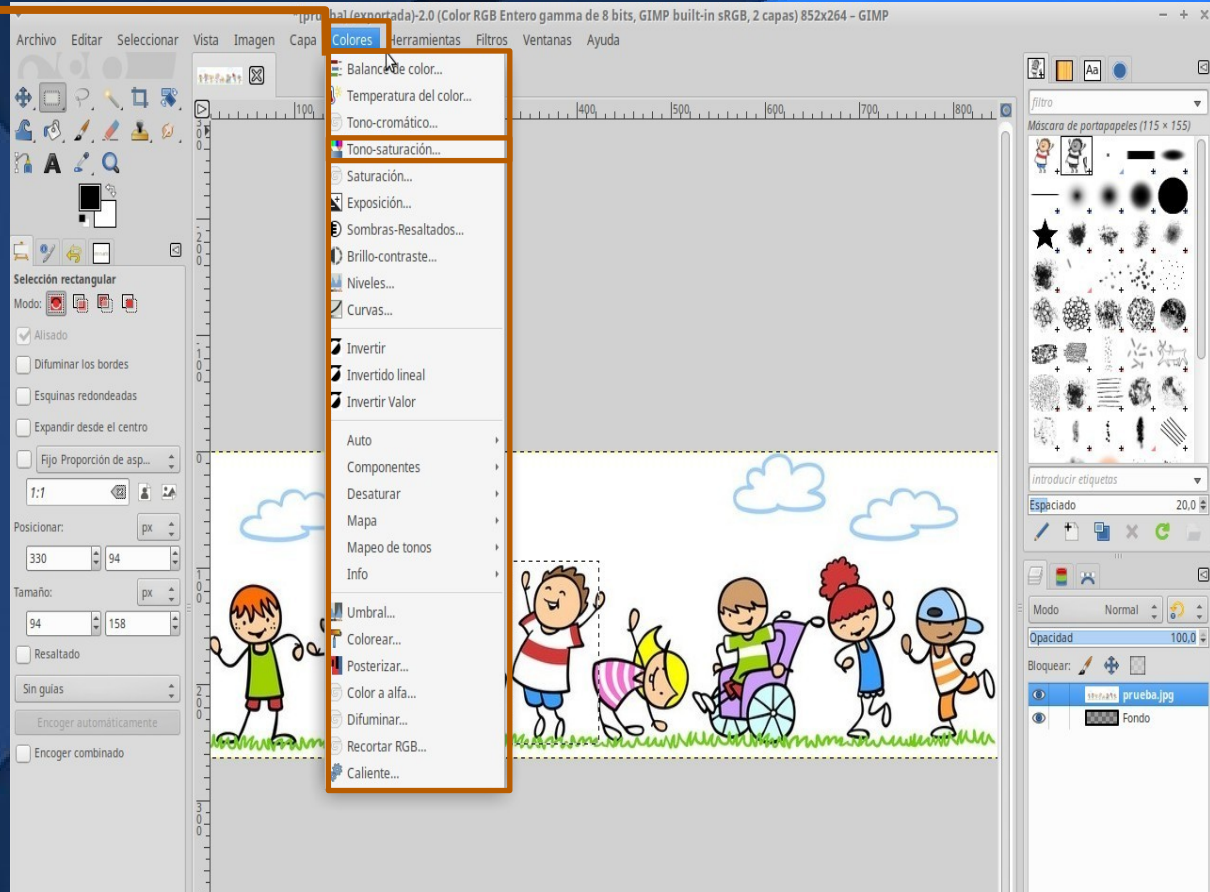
*[prueba] (exportada)-2.0 (Color RGB Entero gamma de 8 bits, GIMP built-in sRGB, 2 capas) 852x264 – GIMP

Archivo Editar Seleccionar Vista Imagen Capa Colores Herramientas Filtros Ventanas Ayuda

Balance de color...
Temperatura del color...
Tono-cromático...
Tono-saturación...
Saturación...
Exposición...
Sombras-Resaltados...
Brillo-contraste...
Niveles...
Curvas...
Invertir
Invertido lineal
Invertir Valor
Auto
Componentes
Desaturar
Mapa
Mapeo de tonos
Info
Umbral...
Colorear...
Posterizar...
Color a alfa...
Difuminar...
Recortar RGB...
Caliente...

Selección rectangular
Modo:
Alisado
Difuminar los bordes
Esquinas redondeadas
Expandir desde el centro
Fijo Proporción de asp...
1:1
Posicionar: px
330 94
Tamaño: px
94 158
Resaltado
Sin guías
Encoger automáticamente
Encoger combinado

100 400 500 600 700 800

filtro
Máscara de portapapeles (115 × 155)
introducir etiquetas
Espaciado 20,0
Modo Normal
Opacidad 100,0
Bloquear:
prueba.jpg
Fondo